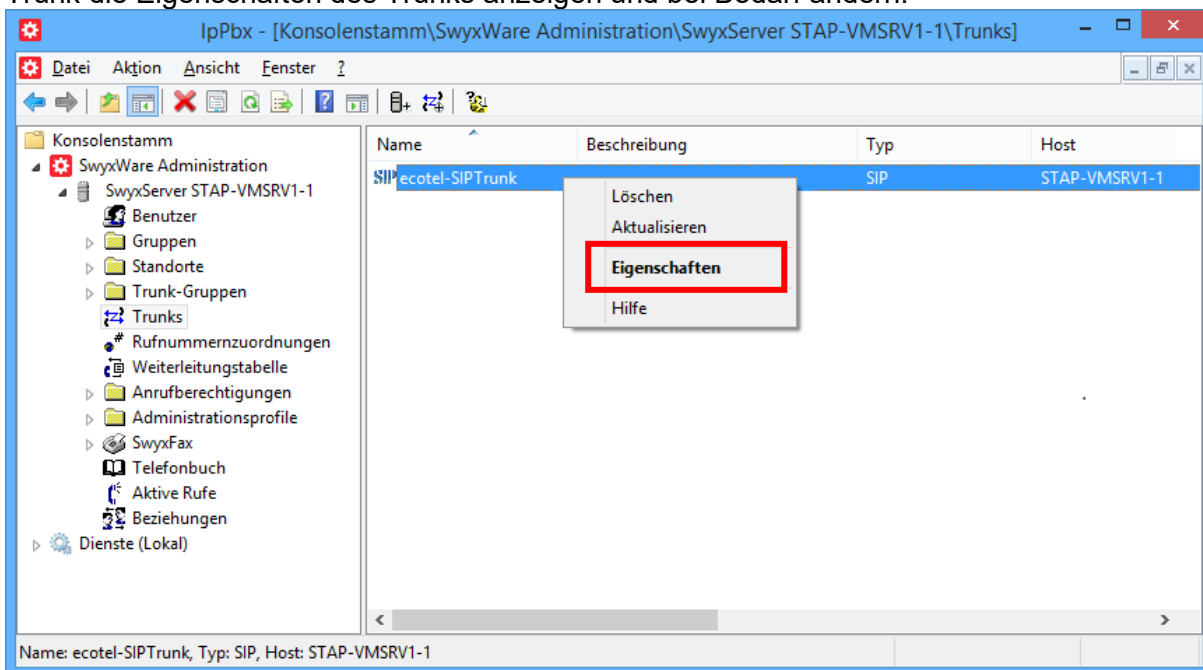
IpPbx - [Konsolenstamm\SwyxWare Administration\SwyxServer STAP-VMSRV1-1\Trunks]

Datei Aktion Ansicht Fenster ?

Konsolenstamm
SwyxWare Administration
SwyxServer STAP-VMSRV1-1
Benutzer
Gruppen
Standorte
Trunk-Gruppen
Trunks
Rufnummernzuordnungen
Weiterleitungstabelle
Anrufberechtigungen
Administrationsprofile
SwyxFax
Telefonbuch
Aktive Rufe
Beziehungen
Dienste (Lokal)

| Name | Beschreibung | Typ | Host |
|---|---|---|---|
| ecotel-SIPTrunk | | SIP | STAP-VMSRV1-1 |

Löschen
Aktualisieren
Eigenschaften
Hilfe

Name: ecotel-SIPTrunk, Typ: SIP, Host: STAP-VMSRV1-1